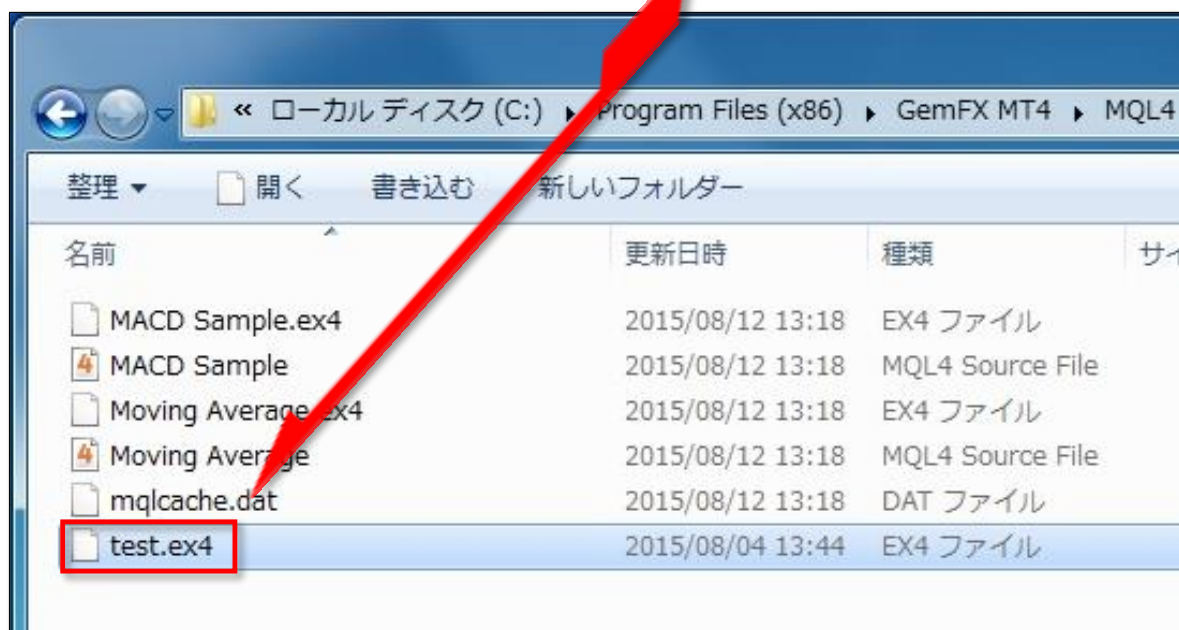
« ローカル ディスク (C:) ▸ Program Files (x86) ▸ GemFX MT4 ▸ MQL4

整理 ▾ 開く 書き込む 新しいフォルダー

| 名前 | 更新日時 | 種類 | サイ |
|---|---|---|---|
| MACD Sample.ex4 | 2015/08/12 13:18 | EX4 ファイル | |
| MACD Sample | 2015/08/12 13:18 | MQL4 Source File | |
| Moving Average.ex4 | 2015/08/12 13:18 | EX4 ファイル | |
| Moving Average | 2015/08/12 13:18 | MQL4 Source File | |
| mqlcache.dat | 2015/08/12 13:18 | DAT ファイル | |
| test.ex4 | 2015/08/04 13:44 | EX4 ファイル | |